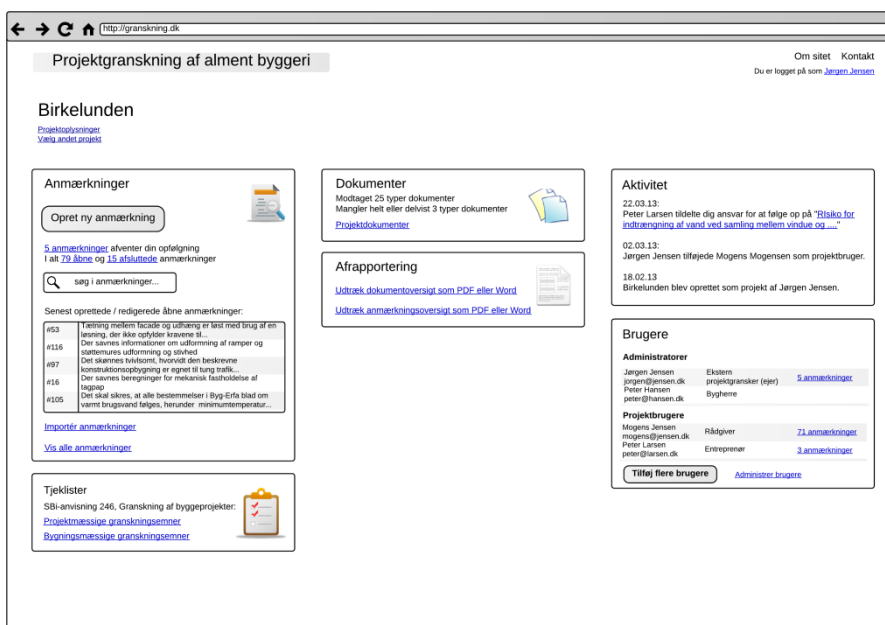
http://granskning.dk

Projektgranskning af alment byggeri

Om sitet Kontakt

Du er logget på som Jørgen Jensen

Birkelunden

Projektoplysninger
Vælg andet projekt

Anmærkninger

Opret ny anmærkning

5 anmærkninger afventer din opfølgning
I alt 79 åbne og 15 afsluttede anmærkninger

søg i anmærkninger...

Senest oprettede / redigerede åbne anmærkninger:

| | |
|---|---|
| #53 | Tætning mellem facade og udhæng er løst med brug af en løsning, der ikke opfylder kravene til... |
| #116 | Der savnes informationer om udformning af ramper og støttemures udformning og stivhed |
| #97 | Det skønnes tvivlsomt, hvorvidt den beskrevne konstruktionsopbygning er egnet til tung trafik... |
| #16 | Der savnes beregninger for mekanisk fastholdelse af tagpap |
| #105 | Det skal sikres, at alle bestemmelser i Byg-Erfa blad om varmt brugsvand følges, herunder minimumtemperatur... |

Importér anmærkninger

Vis alle anmærkninger

Tjeklister

SBi-anvisning 246, Granskning af byggeprojekter:
Projektmæssige granskningsemner
Bygningsmæssige granskningsemner

Dokumenter

Modtaget 25 typer dokumenter
Mangler helt eller delvist 3 typer dokumenter
Projektdokumenter

Afrapportering

Udtræk dokumentoversigt som PDF eller Word
Udtræk anmærkningsoversigt som PDF eller Word

Aktivitet

22.03.13:
Peter Larsen tildelte dig ansvar for at følge op på "Risiko for indtrængning af vand ved samling mellem vindue og ...."

02.03.13:
Jørgen Jensen tilføjede Mogens Mogensen som projektbruger.

18.02.13
Birkelunden blev oprettet som projekt af Jørgen Jensen.

Brugere

Administratorer

| | | |
|---|---|---|
| Jørgen Jensen jorgen@jensen.dk | Ekstern projektgransker (ejer) | 5 anmærkninger |
| Peter Hansen peter@hansen.dk | Bygherre | |

Projektbrugere

| | | |
|---|---|---|
| Mogens Jensen mogens@jensen.dk | Rådgiver | 71 anmærkninger |
| Peter Larsen peter@larsen.dk | Entreprenør | 3 anmærkninger |

Tilføj flere brugere
Administrer brugere